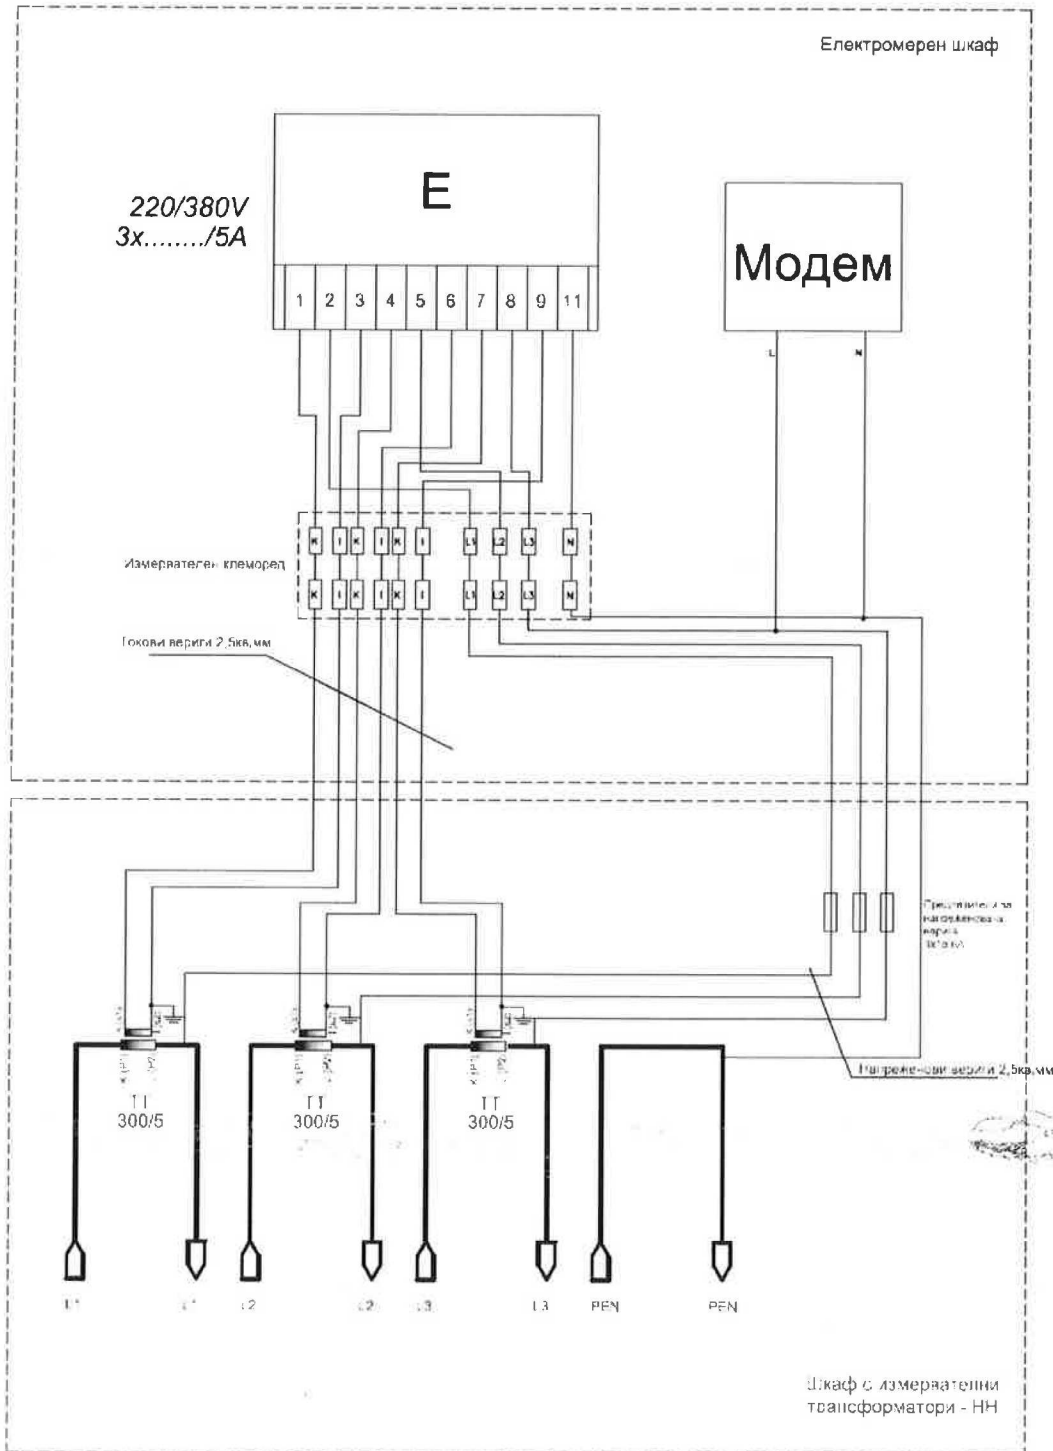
Електромерен шкаф

E

220/380V
3x......../5A

1 2 3 4 5 6 7 8 9 11

Модем

L N

Измервателен клеморед

K I K I K I L1 L2 L3 N

K I K I K I L1 L2 L3 N

Токови вериги 2,5кв.мм

Предпазители за напреженова верига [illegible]

Напреженови вериги 2,5кв.мм

ТТ
300/5

ТТ
300/5

ТТ
300/5

L1 L1 L2 L2 L3 L3 PEN PEN

Шкаф с измервателни трансформатори - НН